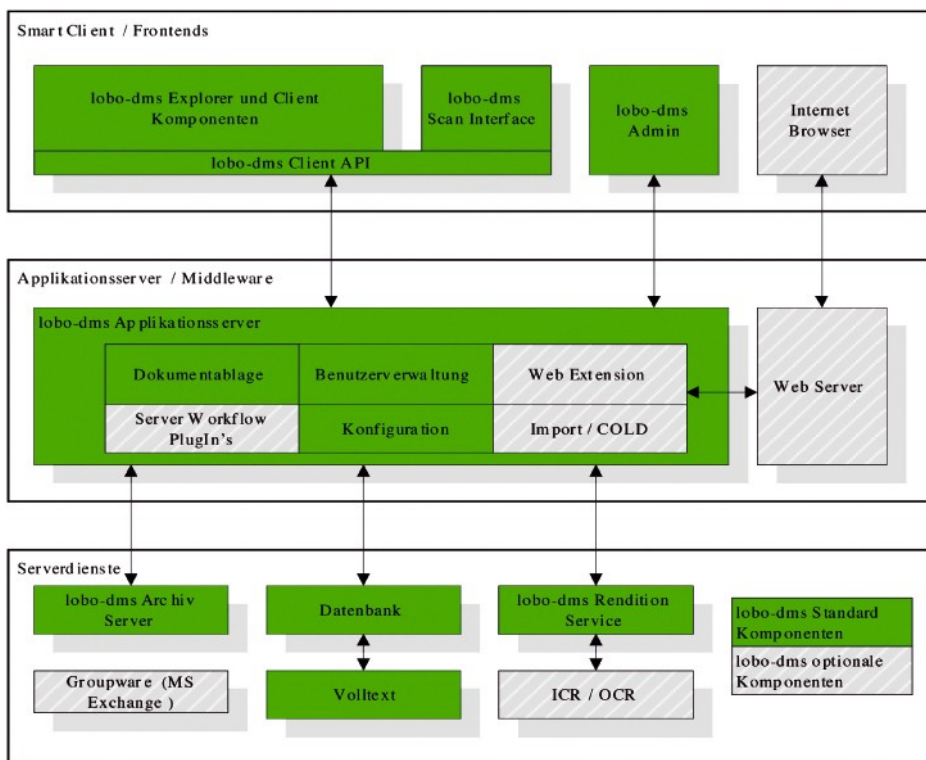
Smart Client / Frontends

lobo-dms Explorer und Client Komponenten

lobo-dms Scan Interface

lobo-dms Client API

lobo-dms Admin

Internet Browser

Applikationsserver / Middleware

lobo-dms Applikationsserver

Dokumentablage

Benutzerverwaltung

Web Extension

Server Workflow PlugIn's

Konfiguration

Import / COLD

Web Server

Serverdienste

lobo-dms Archiv Server

Datenbank

lobo-dms Rendition Service

lobo-dms Standard Komponenten

lobo-dms optionale Komponenten

Groupware (MS Exchange )

Volltext

ICR / OCR